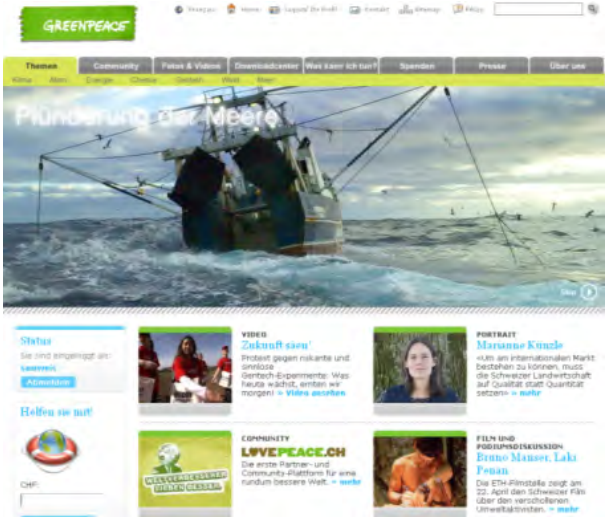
GREENPEACE

Themen | Community | Fotos & Videos | Downloadcenter | Was kann ich tun? | Spenden | Presse | Über uns

Klima | Atom | Energie | Chemie | Gentech | Wald | Meer

Plünderung der Meere

Status
Sie sind eingeloggt als:
sammic

Helfen sie mit!

CHF

VIDEO
Zukunft säen!
Protest gegen riskante und sinnlose Gentech-Experimente: Was heute wächst, ernten wir morgen! » Video ansehen

PORTRAIT
Marianne Künzle
«Um am internationalen Markt bestehen zu können, muss die Schweizer Landwirtschaft auf Qualität statt Quantität setzen» » mehr

COMMUNITY
LOVEPEACE.CH
Die erste Partner- und Community-Plattform für eine rundum bessere Welt. » mehr

FILM UND PODIUMSDISKUSSION
Bruno Manser, Laki Penan
Die ETH-Filmstelle zeigt am 22. April den Schweizer Film über den verschollenen Umweltaktivisten. » mehr